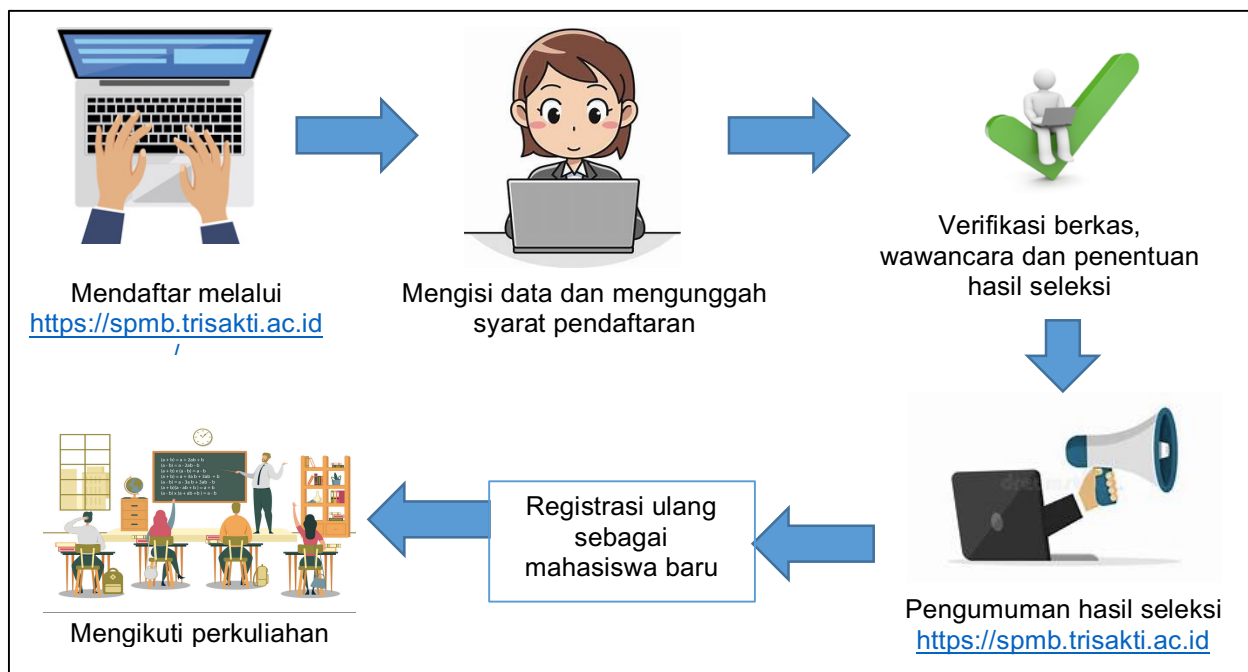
Mendaftar melalui https://spmb.trisakti.ac.id

Mengisi data dan mengunggah syarat pendaftaran

Verifikasi berkas, wawancara dan penentuan hasil seleksi

Pengumuman hasil seleksi https://spmb.trisakti.ac.id

Registrasi ulang sebagai mahasiswa baru

Mengikuti perkuliahan